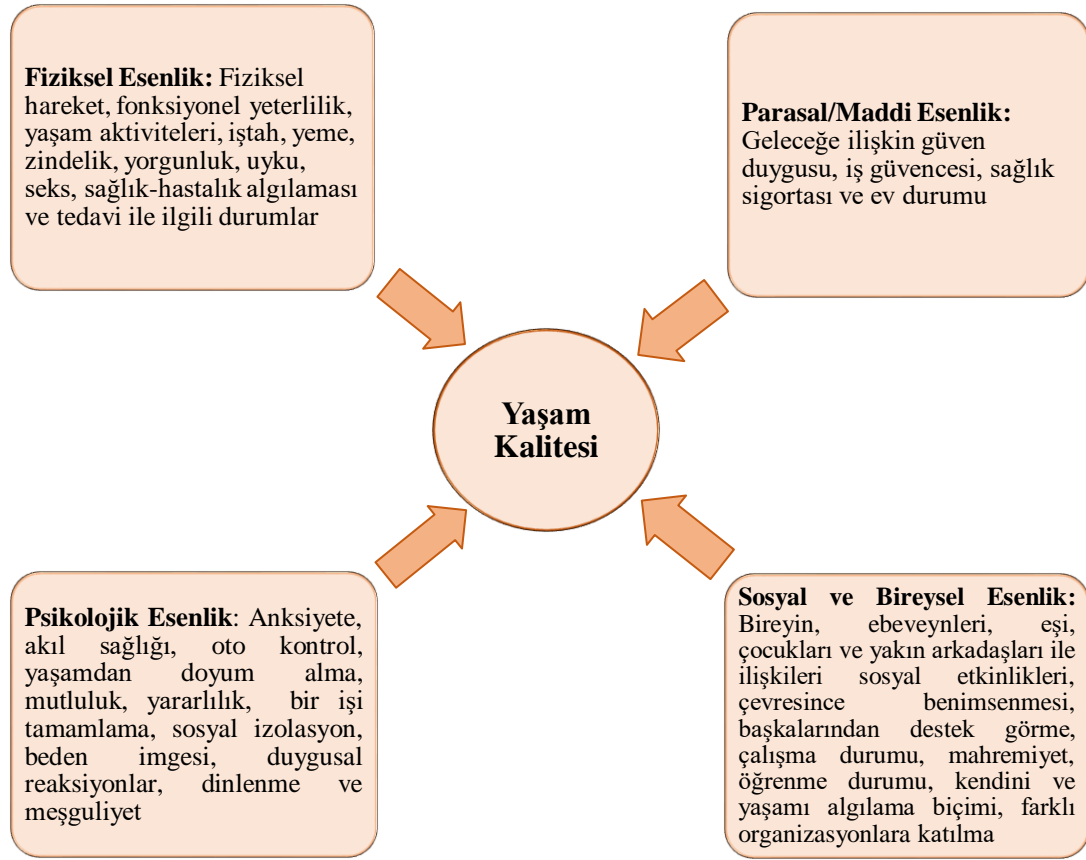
**Fiziksel Esenlik:** Fiziksel hareket, fonksiyonel yeterlilik, yaşam aktiviteleri, iştah, yeme, zindelik, yorgunluk, uyku, seks, sağlık-hastalık algılaması ve tedavi ile ilgili durumlar

**Parasal/Maddi Esenlik:** Geleceğe ilişkin güven duygusu, iş güvencesi, sağlık sigortası ve ev durumu

**Yaşam Kalitesi**

**Psikolojik Esenlik**: Anksiyete, akıl sağlığı, oto kontrol, yaşamdan doyum alma, mutluluk, yararlılık, bir işi tamamlama, sosyal izolasyon, beden imgesi, duygusal reaksiyonlar, dinlenme ve meşguliyet

**Sosyal ve Bireysel Esenlik:** Bireyin, ebeveynleri, eşi, çocukları ve yakın arkadaşları ile ilişkileri sosyal etkinlikleri, çevresince benimsenmesi, başkalarından destek görme, çalışma durumu, mahremiyet, öğrenme durumu, kendini ve yaşamı algılama biçimi, farklı organizasyonlara katılma